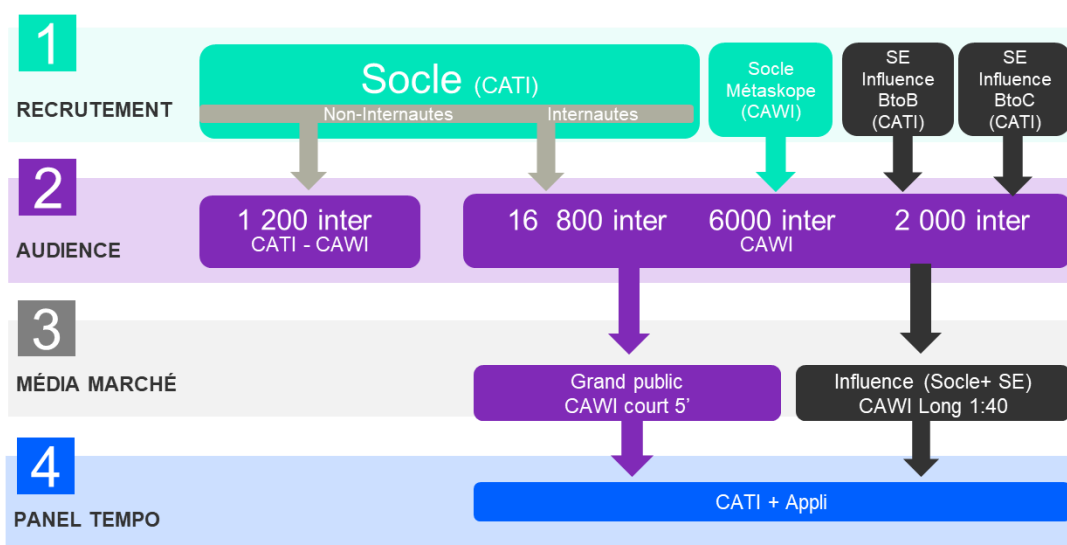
1

RECRUTEMENT

Socle (CATI)

Non-Internautes

Internautes

Socle Métaskope (CAWI)

SE Influence BtoB (CATI)

SE Influence BtoC (CATI)

2

AUDIENCE

1 200 inter
CATI - CAWI

16 800 inter

6000 inter
CAWI

2 000 inter

3

MÉDIA MARCHÉ

Grand public
CAWI court 5'

Influence (Socle+ SE)
CAWI Long 1:40

4

PANEL TEMPO

CATI + Appli